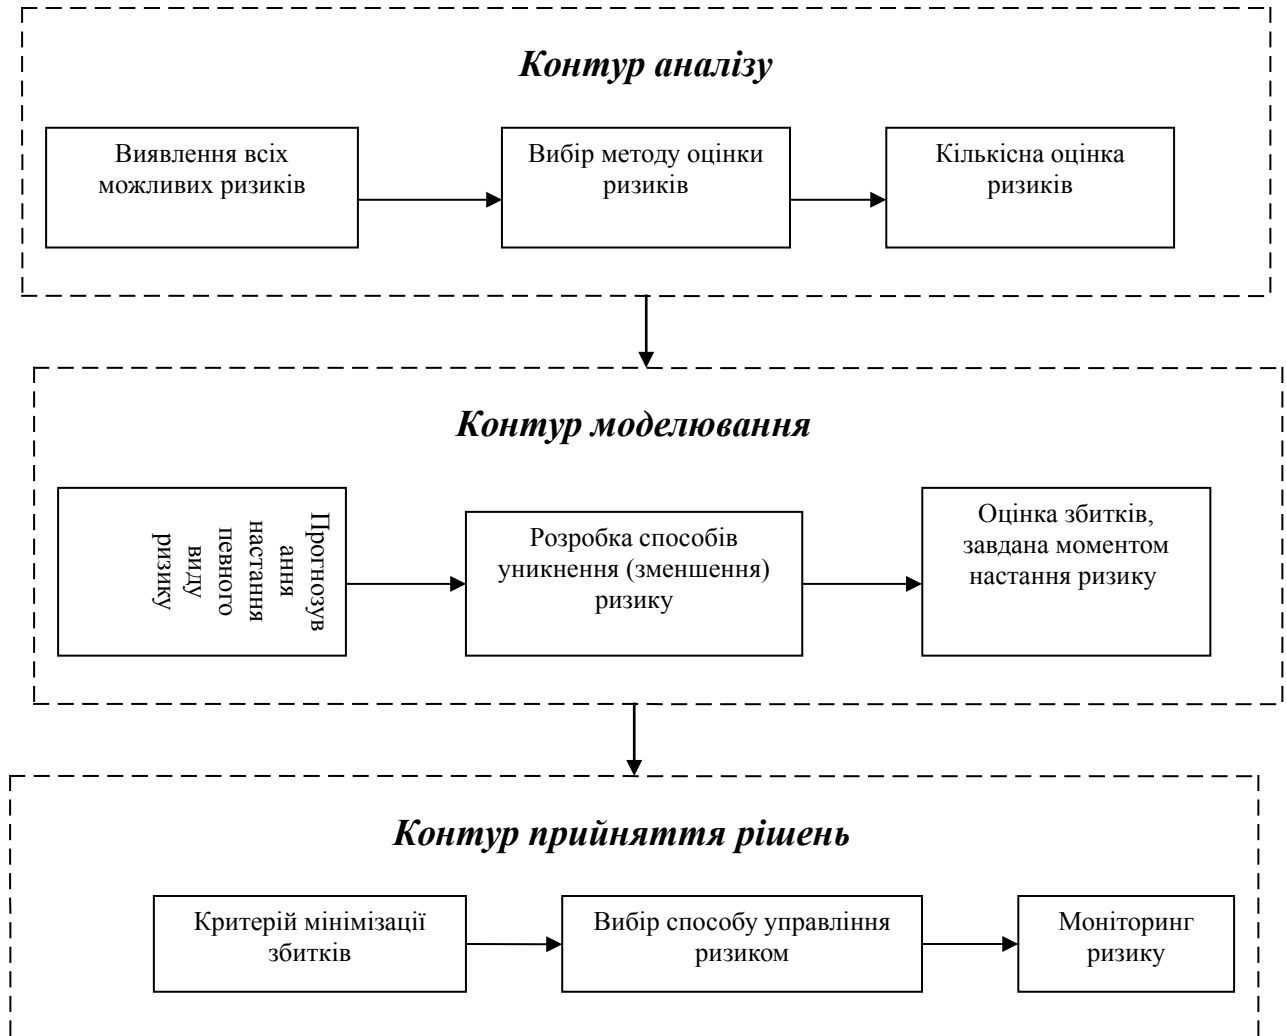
Контур аналізу

Виявлення всіх можливих ризиків

Вибір методу оцінки ризиків

Кількісна оцінка ризиків

Контур моделювання

Прогнозування настання певного виду ризику

Розробка способів уникнення (зменшення) ризику

Оцінка збитків, завдана моментом настання ризику

Контур прийняття рішень

Критерій мінімізації збитків

Вибір способу управління ризиком

Моніторинг ризику